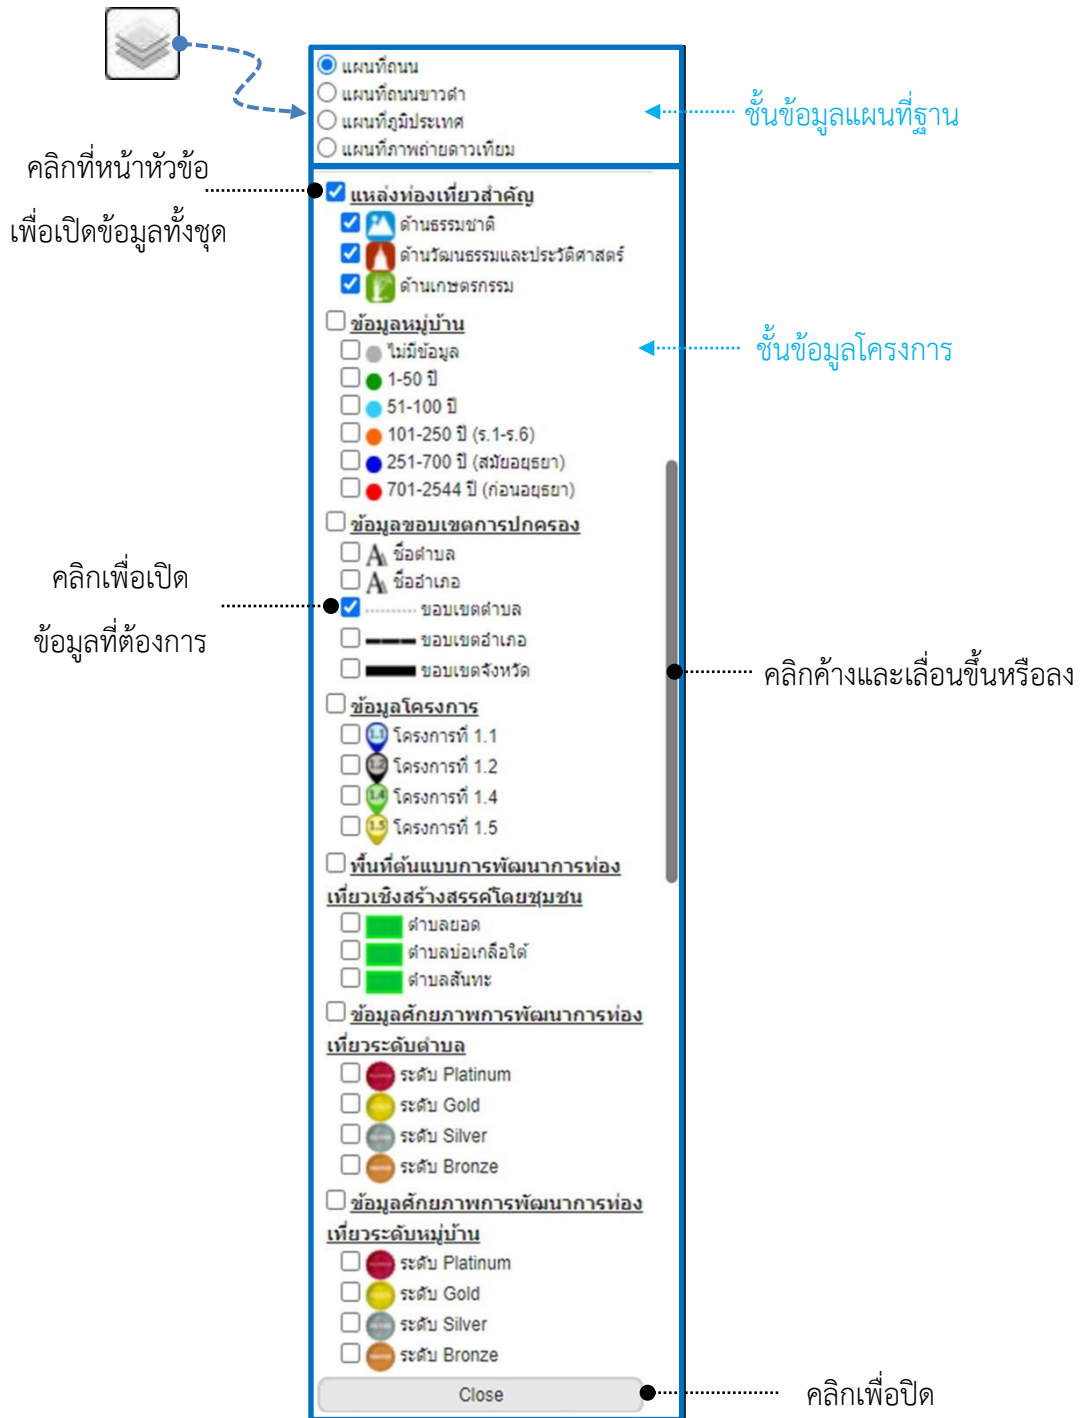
แผนที่ถนน
แผนที่ถนนขาวดำ
แผนที่ภูมิประเทศ
แผนที่ภาพถ่ายดาวเทียม

ชั้นข้อมูลแผนที่ฐาน

คลิกที่หน้าหัวข้อ
เพื่อเปิดข้อมูลทั้งชุด

แหล่งท่องเที่ยวสำคัญ
ด้านธรรมชาติ
ด้านวัฒนธรรมและประวัติศาสตร์
ด้านเกษตรกรรม

ข้อมูลหมู่บ้าน
ไม่มีข้อมูล
1-50 ปี
51-100 ปี
101-250 ปี (ร.1-ร.6)
251-700 ปี (สมัยอยุธยา)
701-2544 ปี (ก่อนอยุธยา)

ชั้นข้อมูลโครงการ

ข้อมูลขอบเขตการปกครอง
ชื่อตำบล
ชื่ออำเภอ
ขอบเขตตำบล
ขอบเขตอำเภอ
ขอบเขตจังหวัด

คลิกเพื่อเปิด
ข้อมูลที่ต้องการ

คลิกค้างและเลื่อนขึ้นหรือลง

ข้อมูลโครงการ
1.1 โครงการที่ 1.1
1.2 โครงการที่ 1.2
1.4 โครงการที่ 1.4
1.5 โครงการที่ 1.5

พื้นที่ต้นแบบการพัฒนาการท่องเที่ยวเชิงสร้างสรรค์โดยชุมชน
ตำบลยอด
ตำบลบ่อเกลือใต้
ตำบลสันทะ

ข้อมูลศักยภาพการพัฒนาการท่องเที่ยวระดับตำบล
ระดับ Platinum
ระดับ Gold
ระดับ Silver
ระดับ Bronze

ข้อมูลศักยภาพการพัฒนาการท่องเที่ยวระดับหมู่บ้าน
ระดับ Platinum
ระดับ Gold
ระดับ Silver
ระดับ Bronze

Close

คลิกเพื่อปิด